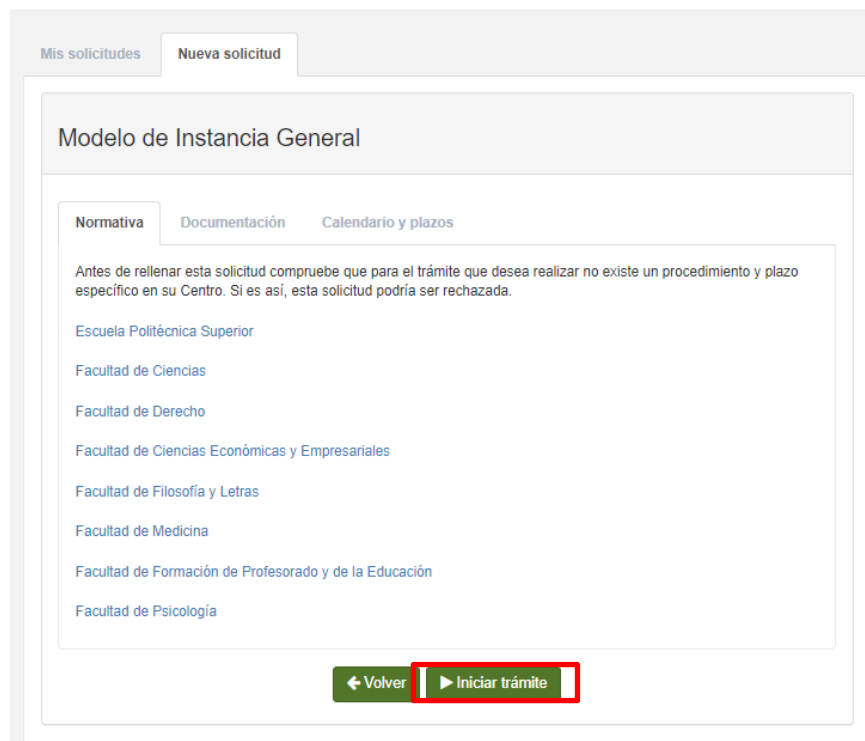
Mis solicitudes
Nueva solicitud

Modelo de Instancia General

Normativa
Documentación
Calendario y plazos

Antes de rellenar esta solicitud compruebe que para el trámite que desea realizar no existe un procedimiento y plazo específico en su Centro. Si es así, esta solicitud podría ser rechazada.

Escuela Politécnica Superior

Facultad de Ciencias

Facultad de Derecho

Facultad de Ciencias Económicas y Empresariales

Facultad de Filosofía y Letras

Facultad de Medicina

Facultad de Formación de Profesorado y de la Educación

Facultad de Psicología

Volver
Iniciar trámite